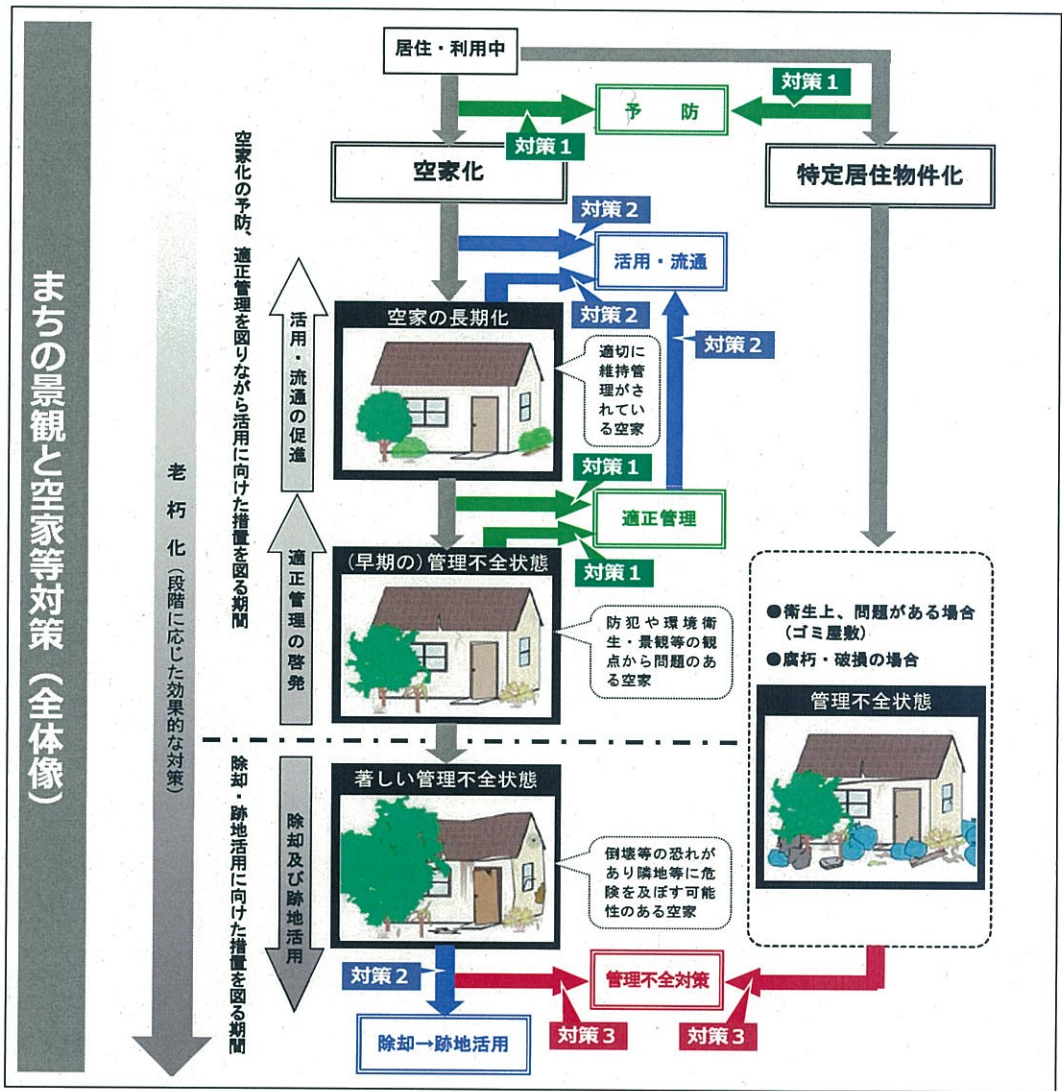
まちの景観と空家等対策（全体像）

老朽化（段階に応じた効果的な対策）

空家化の予防、適正管理を図りながら活用に向けた措置を図る期間

除却・跡地活用に向けた措置を図る期間

居住・利用中

対策１

予防

対策１

空家化

特定居住物件化

対策２

活用・流通

対策２

活用・流通の促進

空家の長期化

適切に維持管理がされている空家

対策２

対策１

適正管理

適正管理の啓発

（早期の）管理不全状態

対策１

防犯や環境衛生・景観等の観点から問題のある空家

●衛生上、問題がある場合（ゴミ屋敷）

●腐朽・破損の場合

管理不全状態

除却及び跡地活用

著しい管理不全状態

倒壊等の恐れがあり隣地等に危険を及ぼす可能性のある空家

対策２

管理不全対策

除却→跡地活用

対策３

対策３